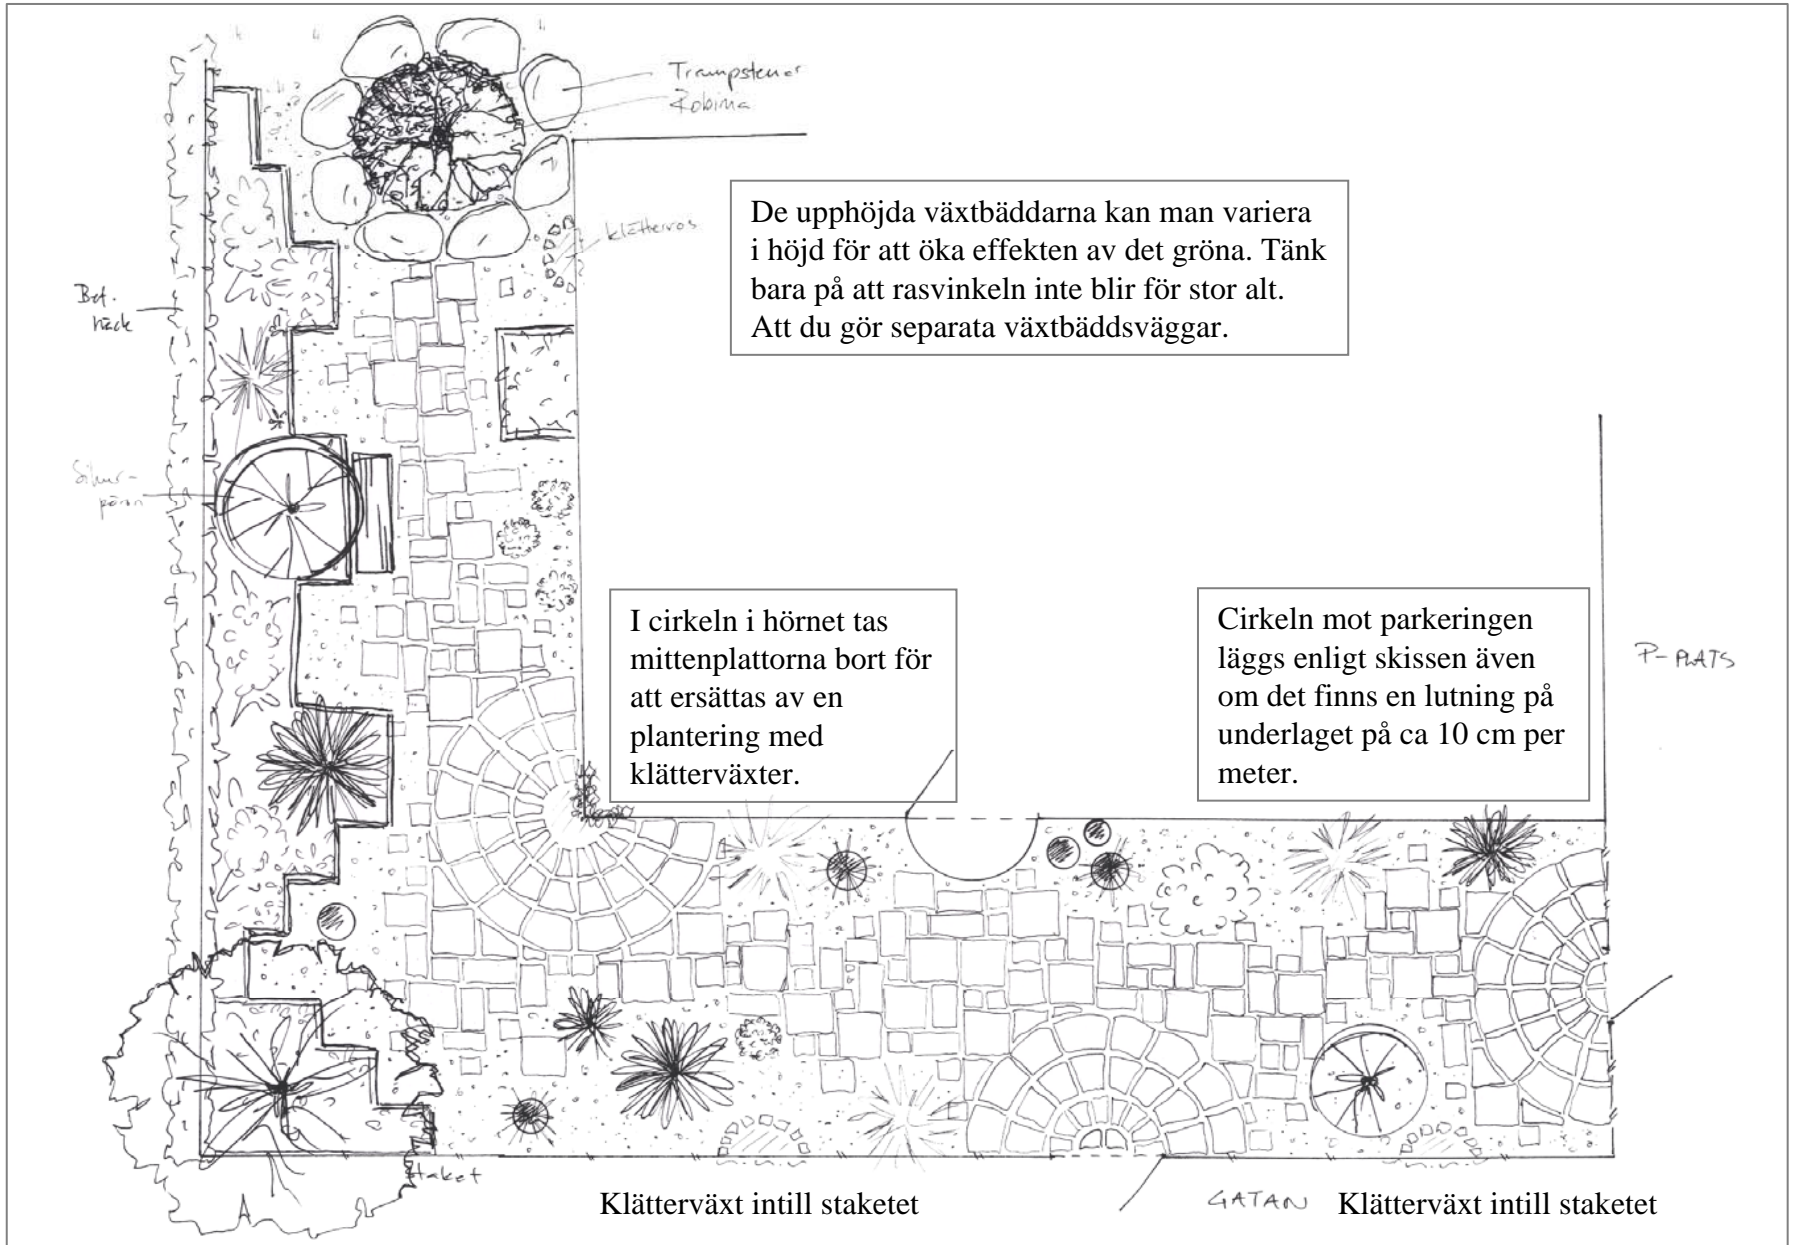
Trampstenar
Robinia

klätterros

Bef. häck

Silver-päron

De upphöjda växtbäddarna kan man variera i höjd för att öka effekten av det gröna. Tänk bara på att rasvinkeln inte blir för stor alt. Att du gör separata växtbäddsväggar.

I cirkeln i hörnet tas mittenplattorna bort för att ersättas av en plantering med klätterväxter.

Cirkeln mot parkeringen läggs enligt skissen även om det finns en lutning på underlaget på ca 10 cm per meter.

P-PLATS

Staket

Klätterväxt intill staketet

GATAN

Klätterväxt intill staketet